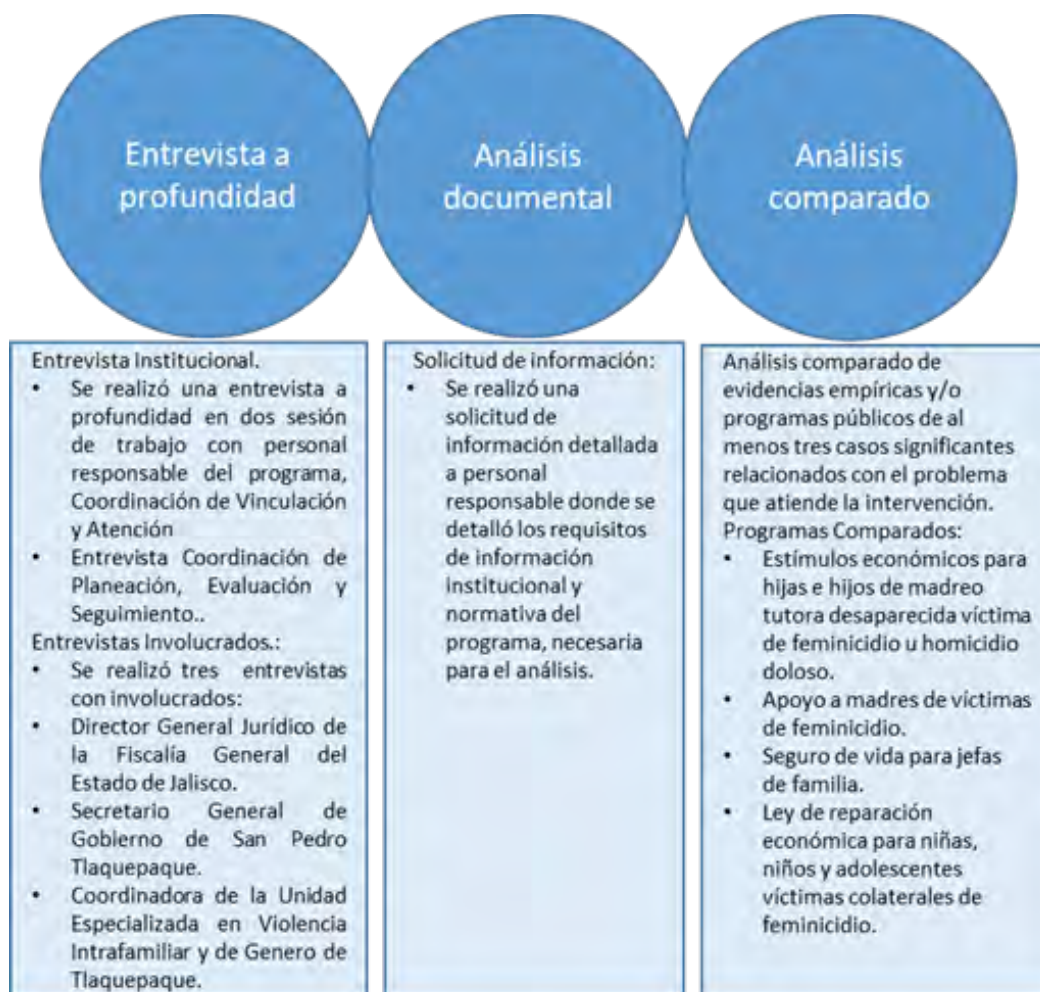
Entrevista a profundidad

Análisis documental

Análisis comparado

Entrevista Institucional.
• Se realizó una entrevista a profundidad en dos sesión de trabajo con personal responsable del programa, Coordinación de Vinculación y Atención
• Entrevista Coordinación de Planeación, Evaluación y Seguimiento..
Entrevistas Involucrados.:
• Se realizó tres entrevistas con involucrados:
• Director General Jurídico de la Fiscalía General del Estado de Jalisco.
• Secretario General de Gobierno de San Pedro Tlaquepaque.
• Coordinadora de la Unidad Especializada en Violencia Intrafamiliar y de Genero de Tlaquepaque.

Solicitud de información:
• Se realizó una solicitud de información detallada a personal responsable donde se detalló los requisitos de información institucional y normativa del programa, necesaria para el análisis.

Análisis comparado de evidencias empíricas y/o programas públicos de al menos tres casos significantes relacionados con el problema que atiende la intervención.
Programas Comparados:
• Estímulos económicos para hijas e hijos de madreo tutora desaparecida víctima de feminicidio u homicidio doloso.
• Apoyo a madres de víctimas de feminicidio.
• Seguro de vida para jefas de familia.
• Ley de reparación económica para niñas, niños y adolescentes víctimas colaterales de feminicidio.